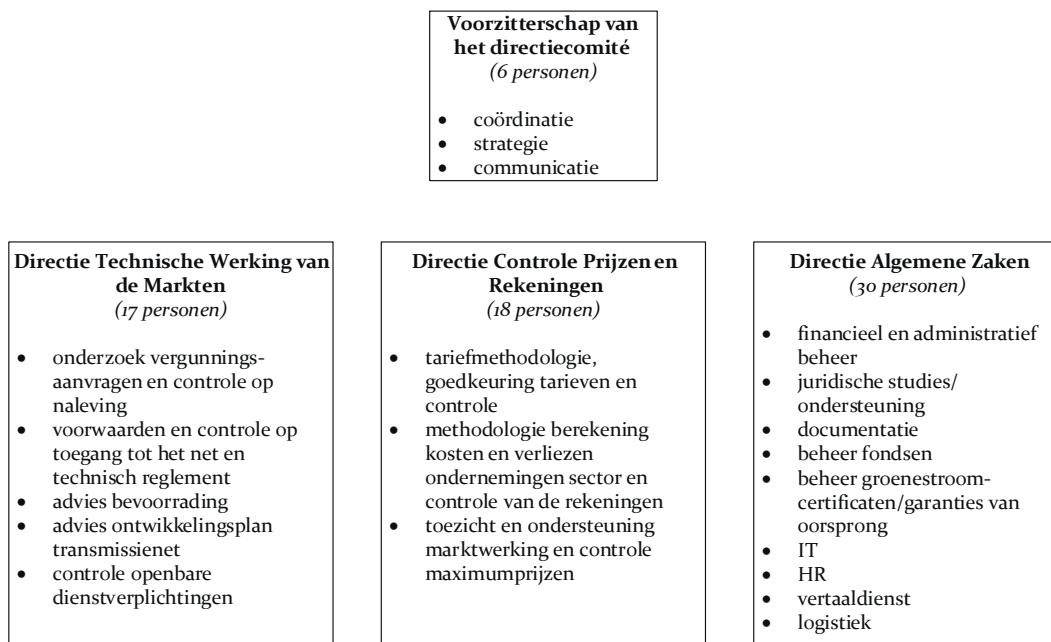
**Voorzitterschap van het directiecomité**
*(6 personen)*

- coördinatie
- strategie
- communicatie

**Directie Technische Werking van de Markten**
*(17 personen)*

- onderzoek vergunnings-aanvragen en controle op naleving
- voorwaarden en controle op toegang tot het net en technisch reglement
- advies bevoorrading
- advies ontwikkelingsplan transmissienet
- controle openbare dienstverplichtingen

**Directie Controle Prijzen en Rekeningen**
*(18 personen)*

- tariefmethodologie, goedkeuring tarieven en controle
- methodologie berekening kosten en verliezen ondernemingen sector en controle van de rekeningen
- toezicht en ondersteuning marktwerking en controle maximumprijzen

**Directie Algemene Zaken**
*(30 personen)*

- financieel en administratief beheer
- juridische studies/ ondersteuning
- documentatie
- beheer fondsen
- beheer groenestroom-certificaten/garanties van oorsprong
- IT
- HR
- vertaaldienst
- logistiek